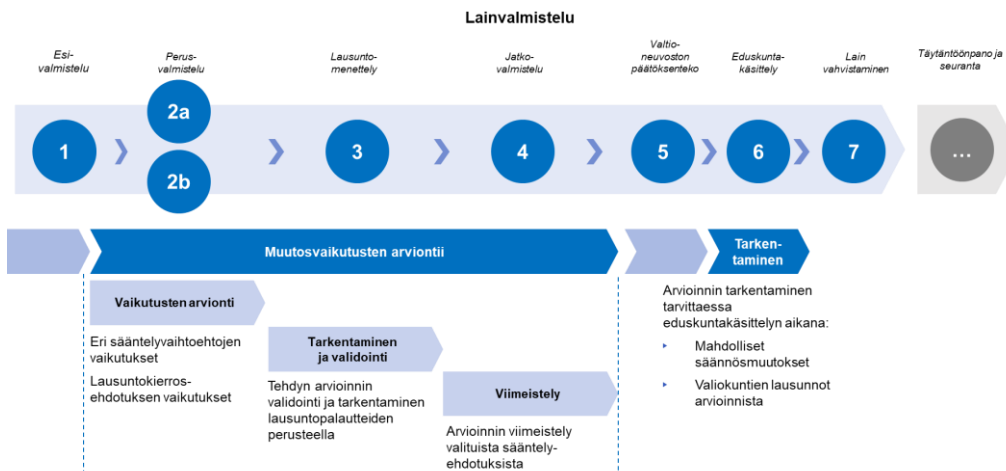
Lainvalmistelu

Esivalmistelu

Perusvalmistelu

Lausuntomenettely

Jatkovalmistelu

Valtioneuvoston päätöksenteko

Eduskuntakäsittely

Lain vahvistaminen

Täytäntöönpano ja seuranta

1

2a

2b

3

4

5

6

7

…

Muutosvaikutusten arviontii

Tarkentaminen

Vaikutusten arvionti

Eri sääntelyvaihtoehtojen vaikutukset

Lausuntokierrosehdotuksen vaikutukset

Tarkentaminen ja validointi

Tehdyn arvioinnin validointi ja tarkentaminen lausuntopalautteiden perusteella

Viimeistely

Arvioinnin viimeistely valituista sääntelyehdotuksista

Arvioinnin tarkentaminen tarvittaessa eduskuntakäsittelyn aikana:

Mahdolliset säännösmuutokset

Valiokuntien lausunnot arvioinnista